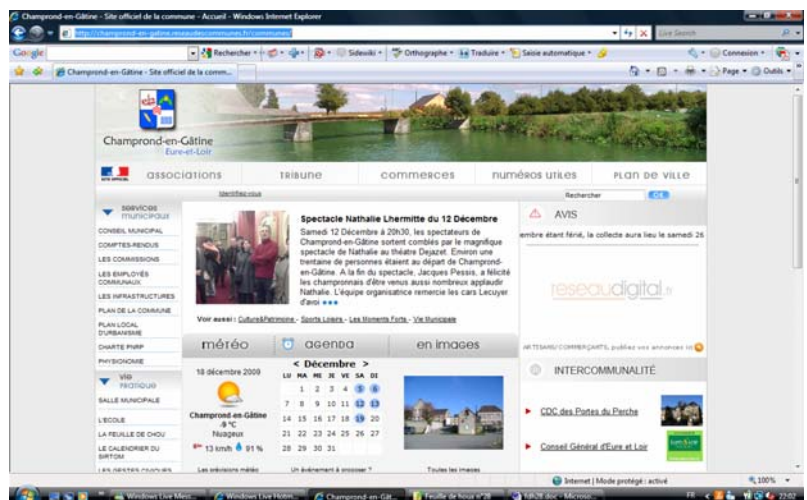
Champrond-en-Gâtine - Site officiel de la commune - Accueil - Windows Internet Explorer

http://champrond-en-gatine.reseaudescommunes.fr/communes/

Live Search

Google

Rechercher · Sidewiki · Orthographe · Traduire · Saisie automatique · Connexion

Champrond-en-Gâtine - Site officiel de la comm...

Page · Outils

Champrond-en-Gâtine
Eure-et-Loir

associations tribune commerces numéros utiles plan de ville

Identifiez-vous

Rechercher OK

services municipaux

CONSEIL MUNICIPAL
COMPTES-RENDUS
LES COMMISSIONS
LES EMPLOYÉS COMMUNAUX
LES INFRASTRUCTURES
PLAN DE LA COMMUNE
PLAN LOCAL D'URBANISME
CHARTE PNRP
PHYSIONOMIE

vie pratique

SALLE MUNICIPALE
L'ECOLE
LA FEUILLE DE CHOU
LE CALENDRIER DU SIRTOM
LES GESTES CIVIQUES

Spectacle Nathalie Lhermitte du 12 Décembre

Samedi 12 Décembre à 20h30, les spectateurs de Champrond-en-Gâtine sortent comblés par le magnifique spectacle de Nathalie au théâtre Dejazet. Environ une trentaine de personnes étaient au départ de Champrond-en-Gâtine. A la fin du spectacle, Jacques Pessis, a félicité les champronnais d'être venus aussi nombreux applaudir Nathalie. L'équipe organisatrice remercie les cars Lecuyer d'avoi •••

Voir aussi : Culture&Patrimoine - Sports Loisirs - Les Moments Forts - Vie Municipale

météo agenda en images

18 décembre 2009

Champrond-en-Gâtine
-9 °C
Nuageux
13 km/h 91 %

Les prévisions météo

< Décembre >

| LU | MA | ME | JE | VE | SA | DI |
|---|---|---|---|---|---|---|
| | 1 | 2 | 3 | 4 | 5 | 6 |
| 7 | 8 | 9 | 10 | 11 | 12 | 13 |
| 14 | 15 | 16 | 17 | 18 | 19 | 20 |
| 21 | 22 | 23 | 24 | 25 | 26 | 27 |
| 28 | 29 | 30 | 31 | | | |

Un événement à proposer ?

Toutes les images

AVIS

embre étant férié, la collecte aura lieu le samedi 26

reseaudigital.fr

ARTISANS/COMMERÇANTS, publiez vos annonces ici

INTERCOMMUNALITÉ

CDC des Portes du Perche

Conseil Général d'Eure et Loir

Internet | Mode protégé : activé

100%

Windows Live Mess... Windows Live Hotm... Champrond-en-Gât... Feuille de houx n°28 fdh28.doc - Microso... FR 22:02